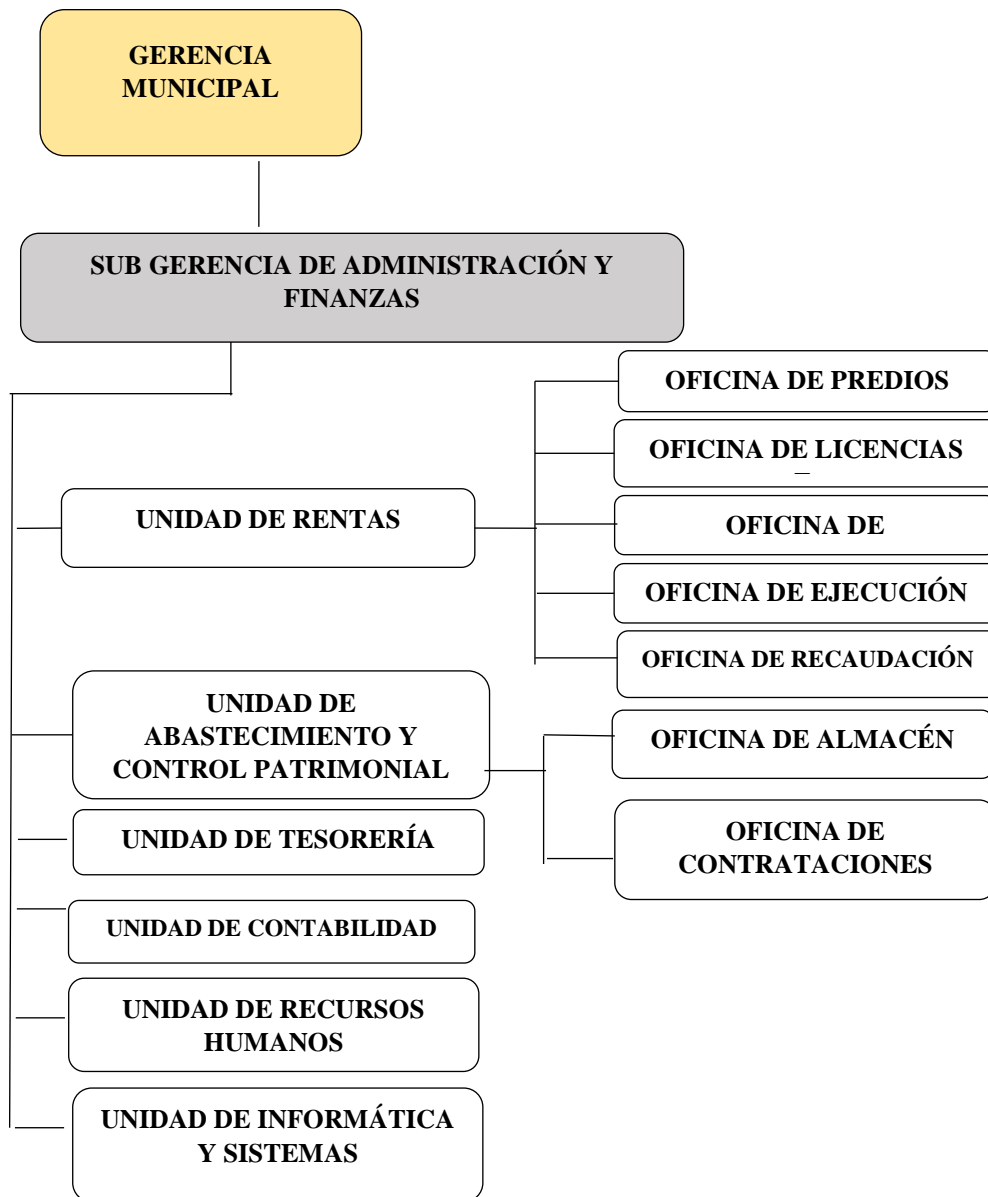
GERENCIA MUNICIPAL

SUB GERENCIA DE ADMINISTRACIÓN Y FINANZAS

UNIDAD DE RENTAS

OFICINA DE PREDIOS

OFICINA DE LICENCIAS

OFICINA DE

OFICINA DE EJECUCIÓN

OFICINA DE RECAUDACIÓN

UNIDAD DE ABASTECIMIENTO Y CONTROL PATRIMONIAL

OFICINA DE ALMACÉN

OFICINA DE CONTRATACIONES

UNIDAD DE TESORERÍA

UNIDAD DE CONTABILIDAD

UNIDAD DE RECURSOS HUMANOS

UNIDAD DE INFORMÁTICA Y SISTEMAS